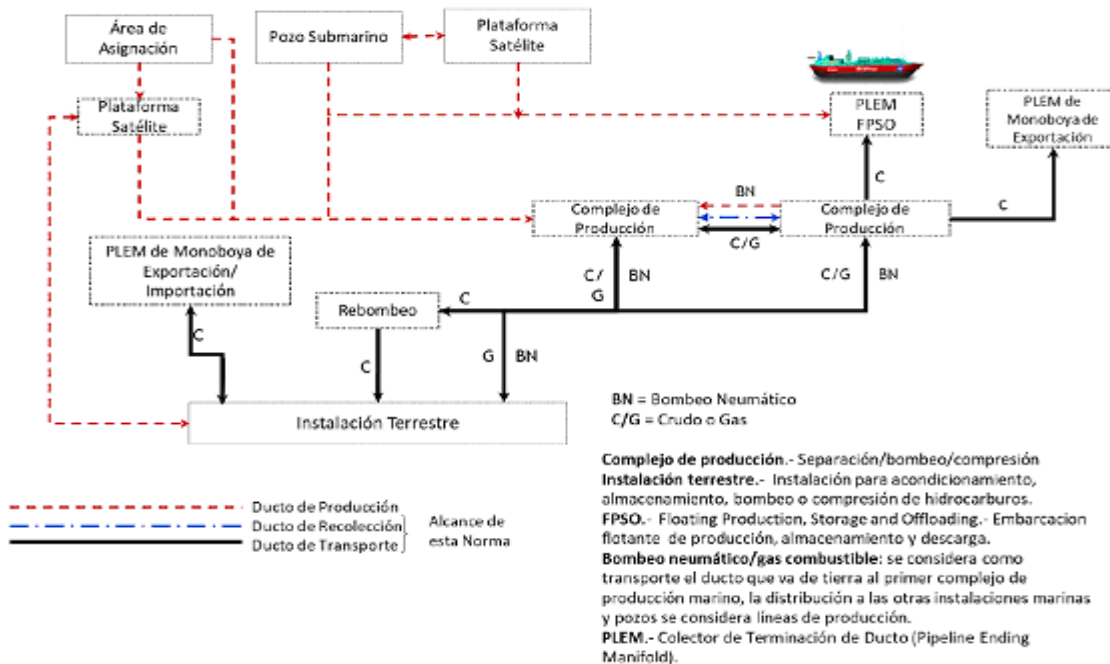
Área de Asignación

Pozo Submarino

Plataforma Satélite

Plataforma Satélite

PLEM FPSO

PLEM de Monoboya de Exportación

C

BN

Complejo de Producción

Complejo de Producción

C/G

C

PLEM de Monoboya de Exportación/ Importación

C/ G

BN

C/G

BN

Rebombeo

C

C

C

G

BN

BN = Bombeo Neumático
C/G = Crudo o Gas

Instalación Terrestre

**Complejo de producción**.- Separación/bombeo/compresión
**Instalación terrestre.**- Instalación para acondicionamiento, almacenamiento, bombeo o compresión de hidrocarburos.
**FPSO.**- Floating Production, Storage and Offloading.- Embarcacion flotante de producción, almacenamiento y descarga.
**Bombeo neumático/gas combustible**: se considera como transporte el ducto que va de tierra al primer complejo de producción marino, la distribución a las otras instalaciones marinas y pozos se considera líneas de producción.
**PLEM.**- Colector de Terminación de Ducto (Pipeline Ending Manifold).

Ducto de Producción
Ducto de Recolección
Ducto de Transporte

Alcance de esta Norma